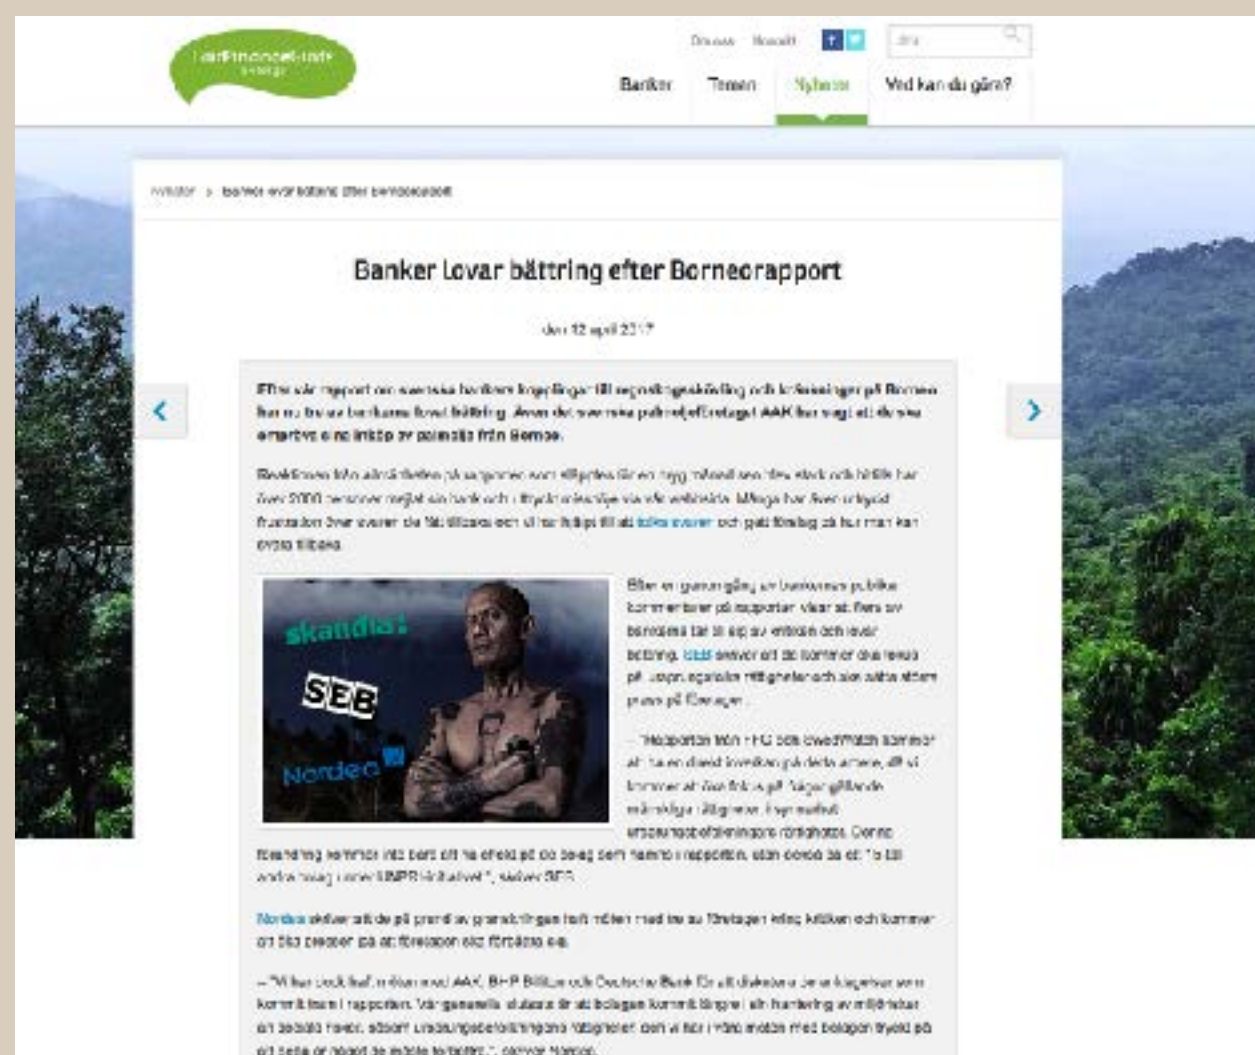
Fair Finance Guide Sverige

Om oss Kontakt

Banker Teman Nyheter Vad kan du göra?

Nyheter > Banker lovar bättring efter Borneorapport

Banker lovar bättring efter Borneorapport

den 12 april 2017

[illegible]

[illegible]

skandia:

SEB

Nordea

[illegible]

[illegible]

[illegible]

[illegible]